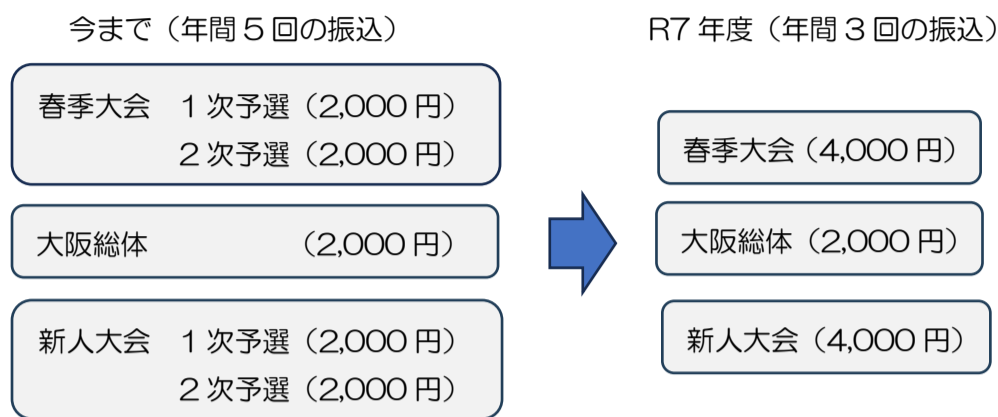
今まで（年間５回の振込）

春季大会　１次予選（2,000 円）
２次予選（2,000 円）

大阪総体　（2,000 円）

新人大会　１次予選（2,000 円）
２次予選（2,000 円）

R7 年度（年間３回の振込）

春季大会（4,000 円）

大阪総体（2,000 円）

新人大会（4,000 円）